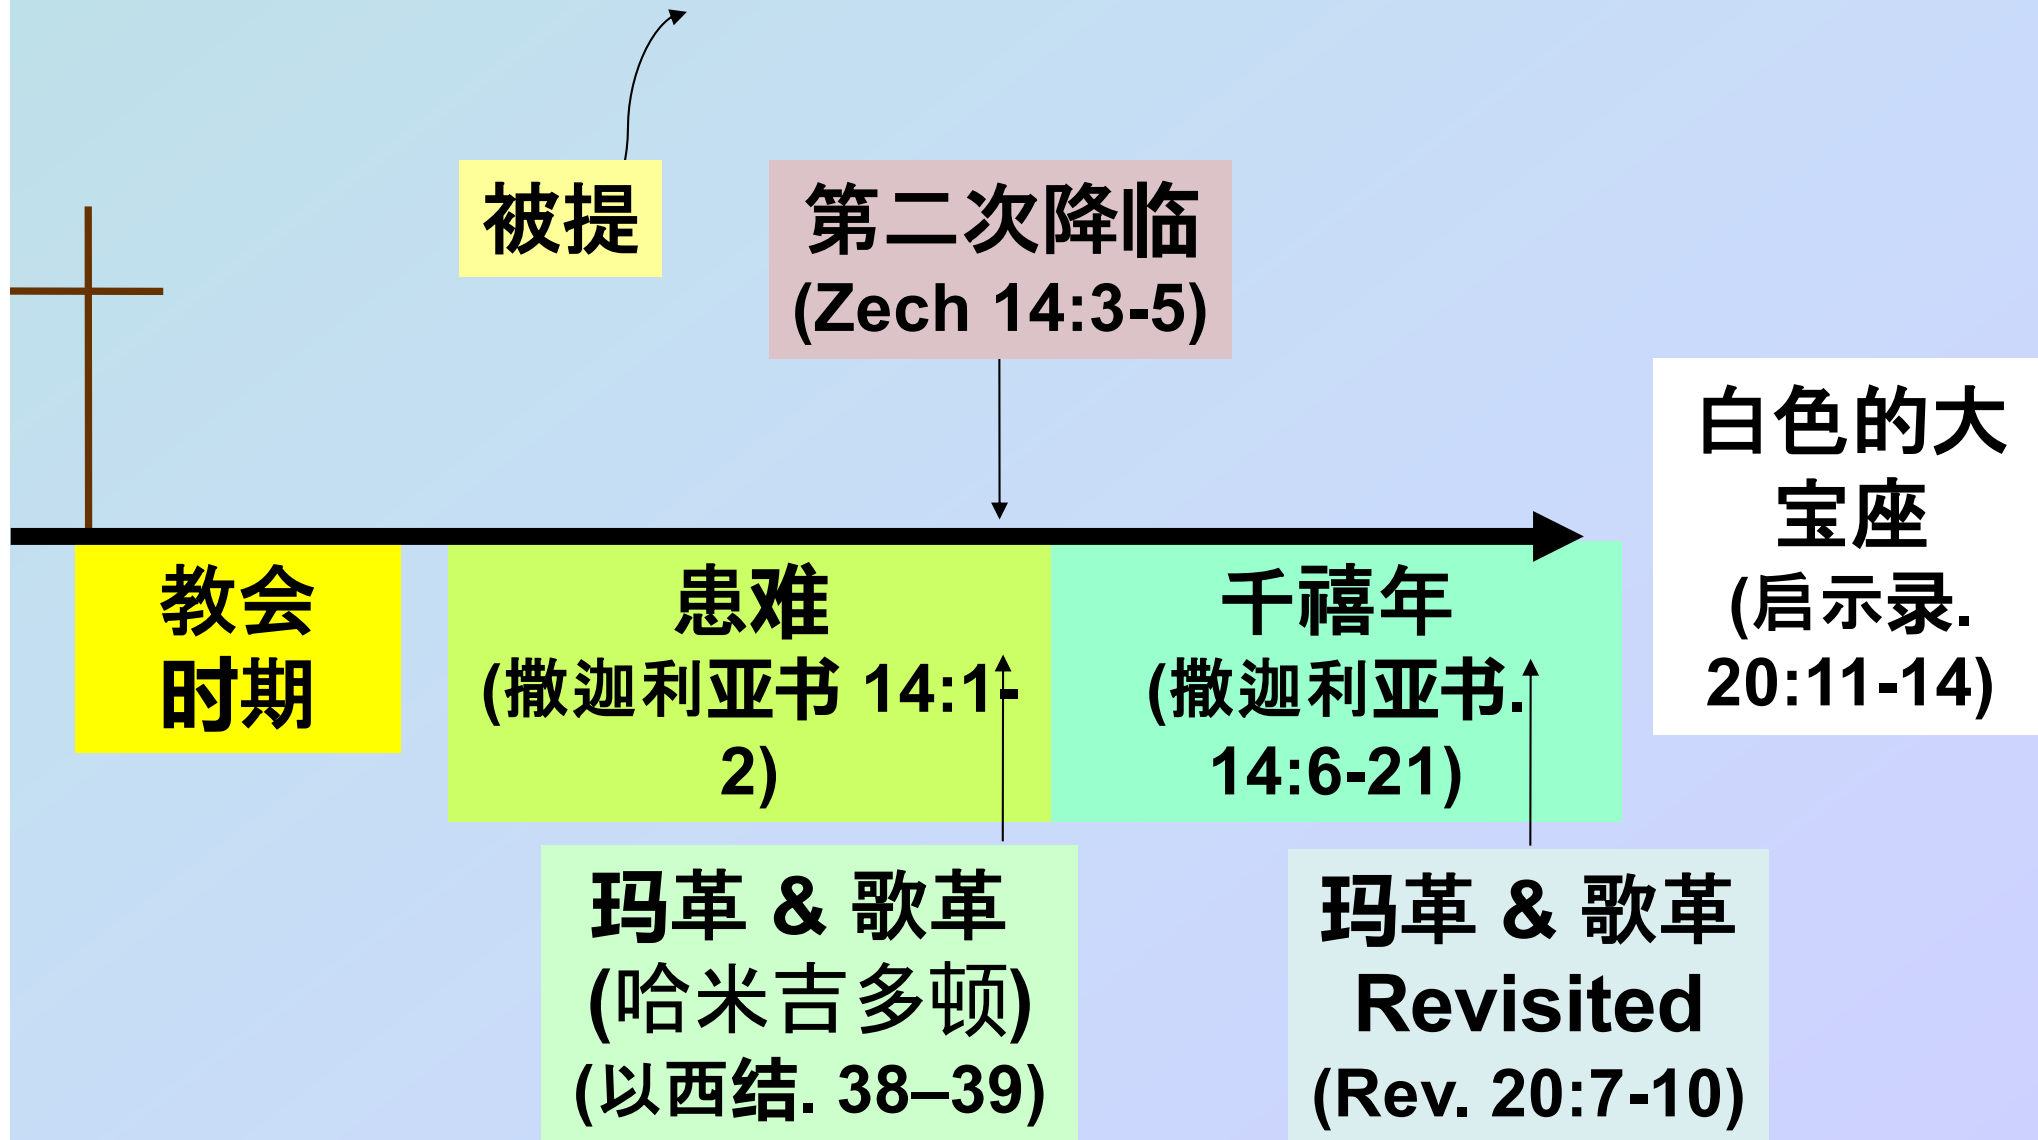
被提

第二次降临
(Zech 14:3-5)

白色的大宝座
(启示录. 20:11-14)

教会
时期

患难
(撒迦利亚书 14:1-2)

千禧年
(撒迦利亚书. 14:6-21)

玛革 & 歌革
(哈米吉多顿)
(以西结. 38–39)

玛革 & 歌革
Revisited
(Rev. 20:7-10)